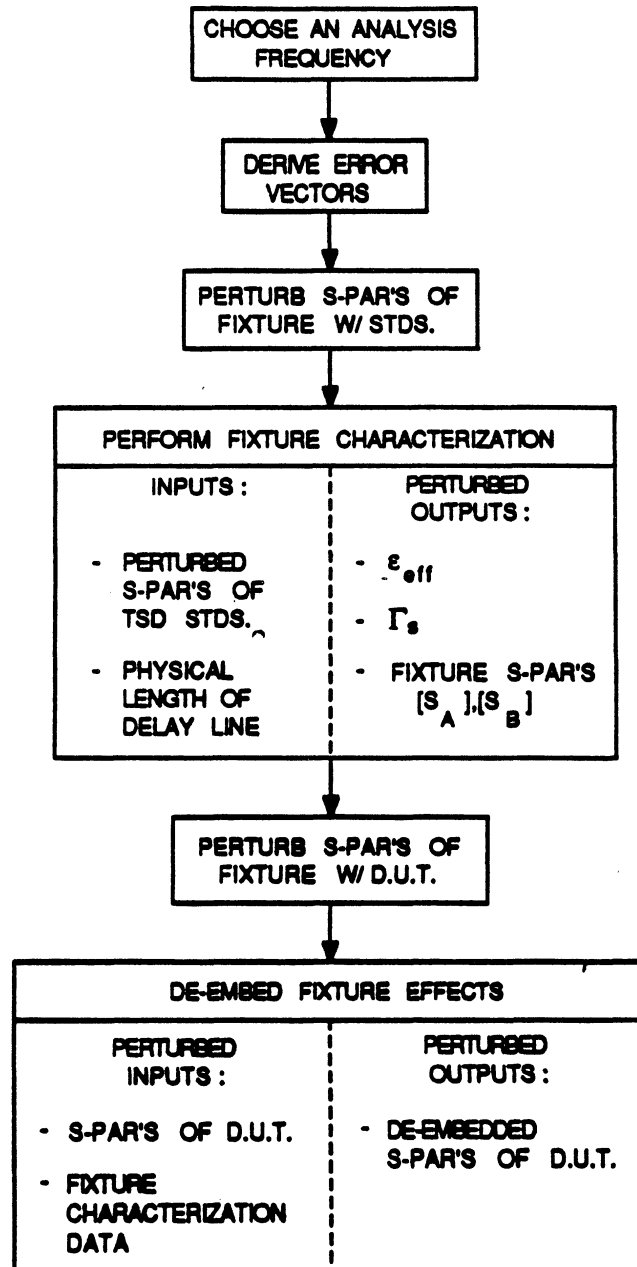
CHOOSE AN ANALYSIS FREQUENCY

DERIVE ERROR VECTORS

PERTURB S-PAR'S OF FIXTURE W/ STDS.

PERFORM FIXTURE CHARACTERIZATION

INPUTS :

- PERTURBED S-PAR'S OF TSD STDS.

- PHYSICAL LENGTH OF DELAY LINE

PERTURBED OUTPUTS :

- $\varepsilon_{eff}$

- $\Gamma_s$

- FIXTURE S-PAR'S $[S_A],[S_B]$

PERTURB S-PAR'S OF FIXTURE W/ D.U.T.

DE-EMBED FIXTURE EFFECTS

PERTURBED INPUTS :

- S-PAR'S OF D.U.T.

- FIXTURE CHARACTERIZATION DATA

PERTURBED OUTPUTS :

- DE-EMBEDDED S-PAR'S OF D.U.T.